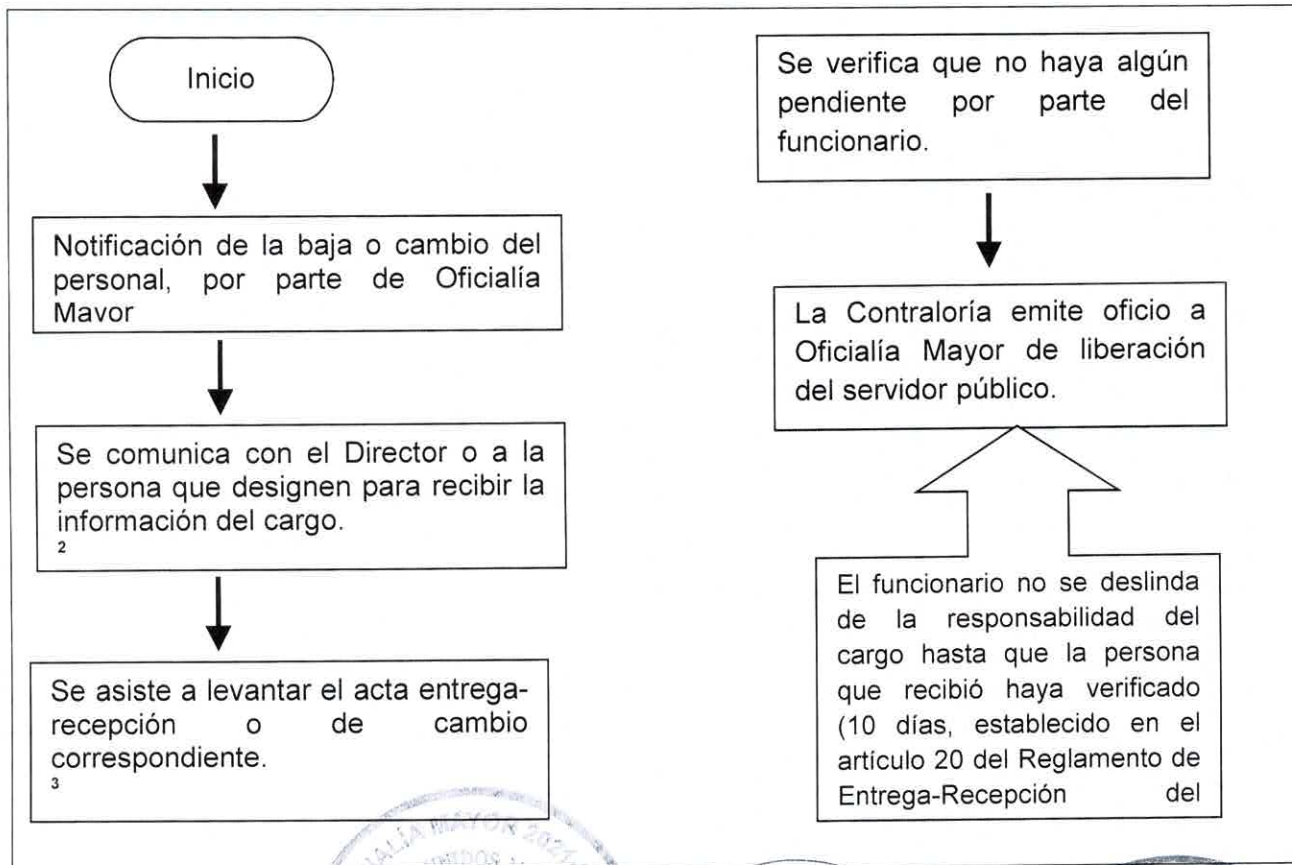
Inicio

Notificación de la baja o cambio del personal, por parte de Oficialía Mavor

Se comunica con el Director o a la persona que designen para recibir la información del cargo.
2

Se asiste a levantar el acta entrega-recepción o de cambio correspondiente.
3

Se verifica que no haya algún pendiente por parte del funcionario.

La Contraloría emite oficio a Oficialía Mayor de liberación del servidor público.

El funcionario no se deslinda de la responsabilidad del cargo hasta que la persona que recibió haya verificado (10 días, establecido en el artículo 20 del Reglamento de Entrega-Recepción del

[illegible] MAYOR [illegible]
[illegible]NIDOS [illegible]